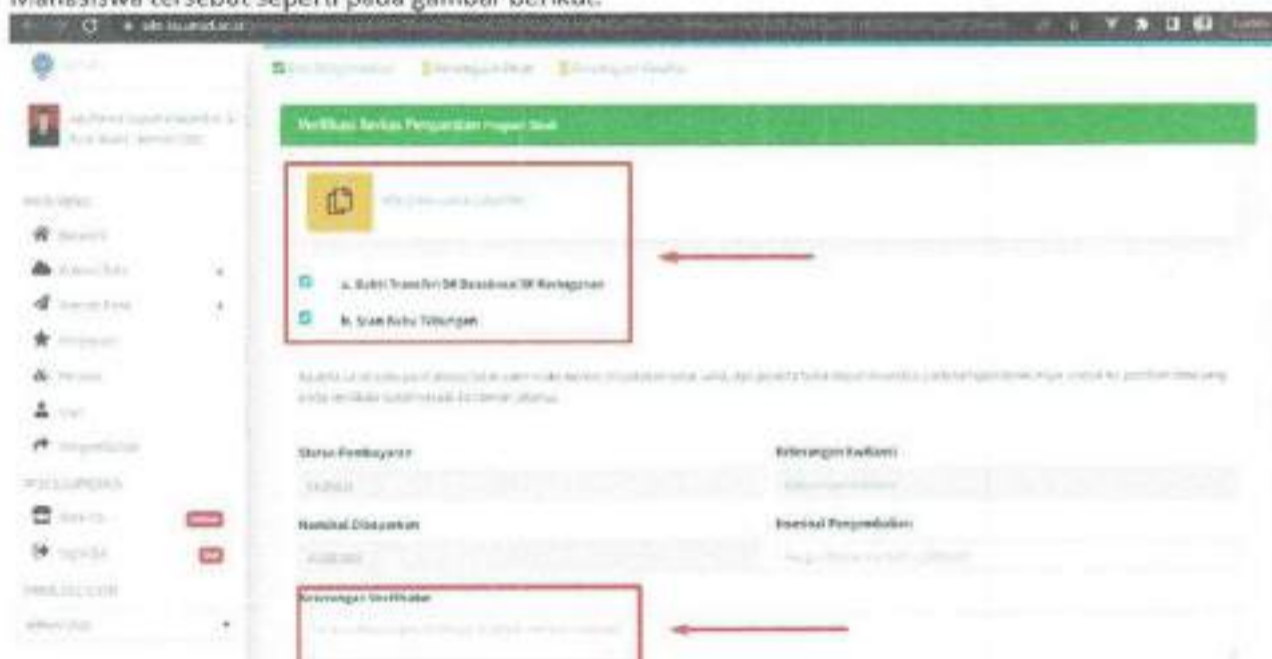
Mahasiswa tersebut seperti pada gambar berikut.

Verifikasi Berkas Pengajuan

a. Bukti Transfer/SK Beasiswa/SK Keringanan

b. Scan Buku Tabungan

Status Pembayaran

Keterangan Kwitansi

Nominal Dibayarkan

Nominal Pengembalian

Keterangan Verifikator